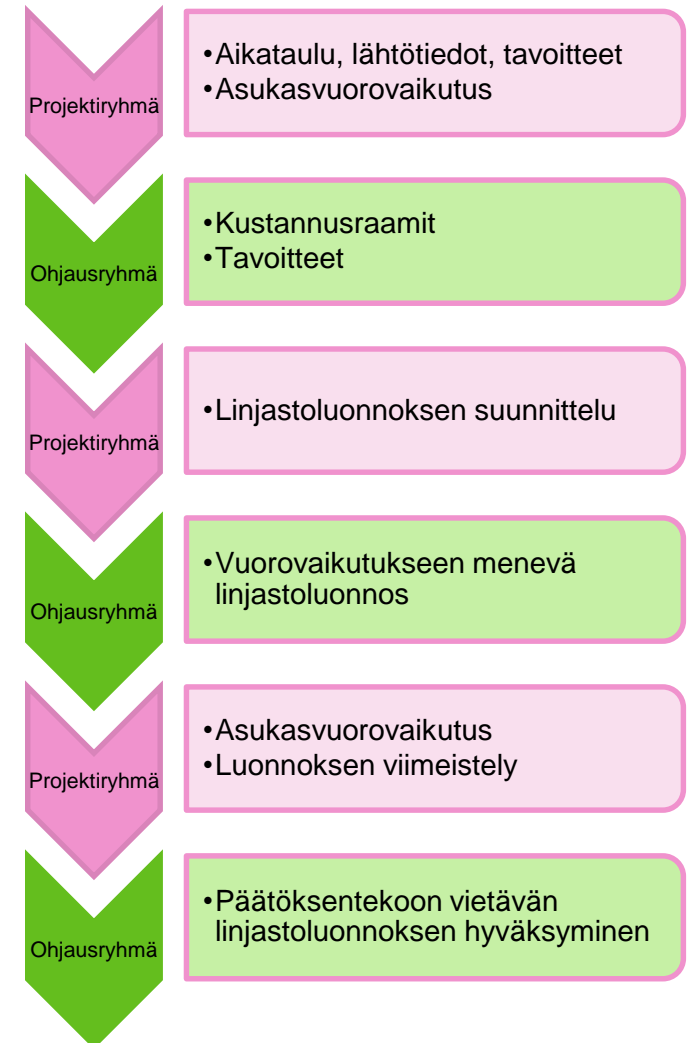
Projektiryhmä

•Aikataulu, lähtötiedot, tavoitteet
•Asukasvuorovaikutus

Ohjausryhmä

•Kustannusraamit
•Tavoitteet

Projektiryhmä

•Linjastoluonnoksen suunnittelu

Ohjausryhmä

•Vuorovaikutukseen menevä linjastoluonnos

Projektiryhmä

•Asukasvuorovaikutus
•Luonnoksen viimeistely

Ohjausryhmä

•Päätöksentekoon vietävän linjastoluonnoksen hyväksyminen